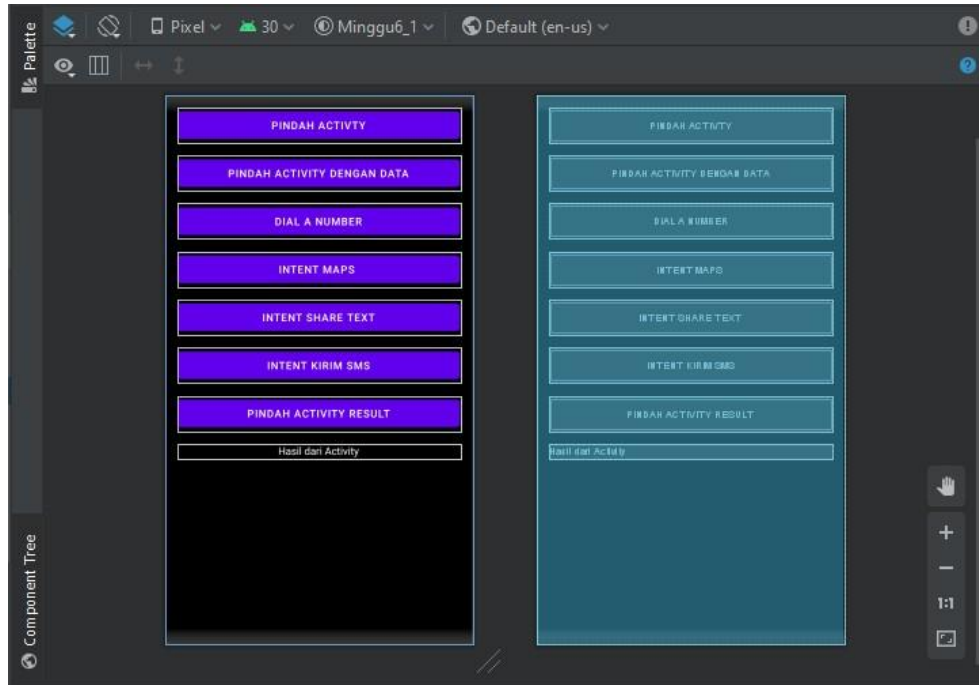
Palette

Pixel 30 Minggu6_1 Default (en-us)

PINDAH ACTIVTY

PINDAH ACTIVITY DENGAN DATA

DIAL A NUMBER

INTENT MAPS

INTENT SHARE TEXT

INTENT KIRIM SMS

PINDAH ACTIVITY RESULT

Hasil dari Activity

PINDAH ACTIVTY

PINDAH ACTIVITY DENGAN DATA

DIAL A NUMBER

INTENT MAPS

INTENT SHARE TEXT

INTENT KIRIM SMS

PINDAH ACTIVITY RESULT

Hasil dari Activity

Component Tree

1:1